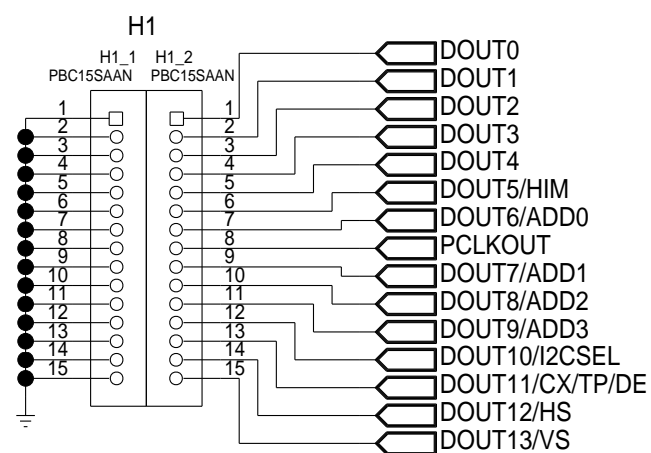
H1

H1_1
PBC15SAAN

H1_2
PBC15SAAN

1
2
3
4
5
6
7
8
9
10
11
12
13
14
15

1
2
3
4
5
6
7
8
9
10
11
12
13
14
15

DOUT0
DOUT1
DOUT2
DOUT3
DOUT4
DOUT5/HIM
DOUT6/ADD0
PCLKOUT
DOUT7/ADD1
DOUT8/ADD2
DOUT9/ADD3
DOUT10/I2CSEL
DOUT11/CX/TP/DE
DOUT12/HS
DOUT13/VS